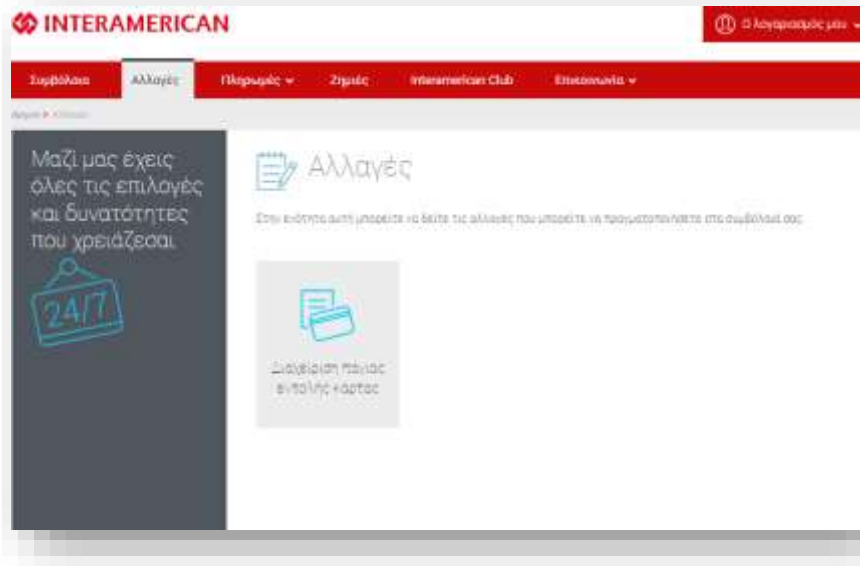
INTERAMERICAN

Ο λογαριασμός μου

Συμβόλαια | Αλλαγές | Πληρωμές | Ζημιές | Interamerican Club | Επικοινωνία

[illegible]

Μαζί μας έχεις όλες τις επιλογές και δυνατότητες που χρειάζεσαι

24/7

Αλλαγές

Στην ενότητα αυτή μπορείτε να δείτε τις αλλαγές που μπορείτε να πραγματοποιήσετε στα συμβόλαιά σας

Διαχείριση πάγιας εντολής κάρτας